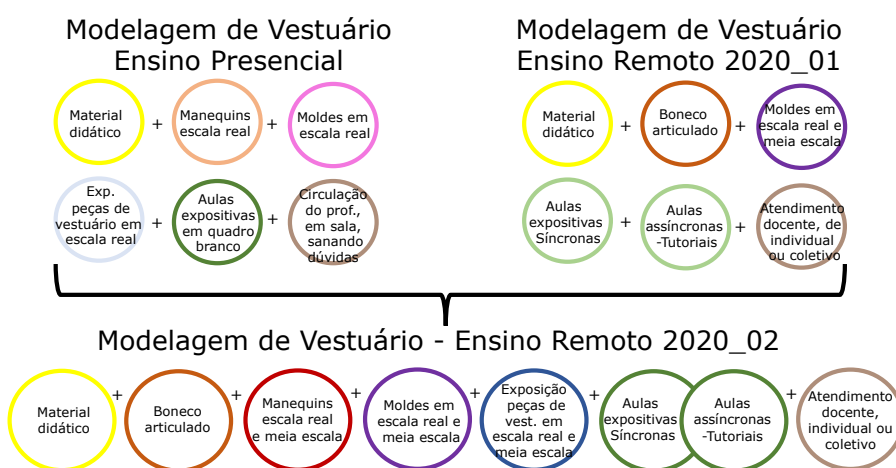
Modelagem de Vestuário
Ensino Presencial

Material didático + Manequins escala real + Moldes em escala real

Exp. peças de vestuário em escala real + Aulas expositivas em quadro branco + Circulação do prof., em sala, sanando dúvidas

Modelagem de Vestuário
Ensino Remoto 2020_01

Material didático + Boneco articulado + Moldes em escala real e meia escala

Aulas expositivas Síncronas + Aulas assíncronas -Tutoriais + Atendimento docente, de individual ou coletivo

Modelagem de Vestuário - Ensino Remoto 2020_02

Material didático + Boneco articulado + Manequins escala real e meia escala + Moldes em escala real e meia escala + Exposição peças de vest. em escala real e meia escala + Aulas expositivas Síncronas Aulas assíncronas -Tutoriais + Atendimento docente, individual ou coletivo